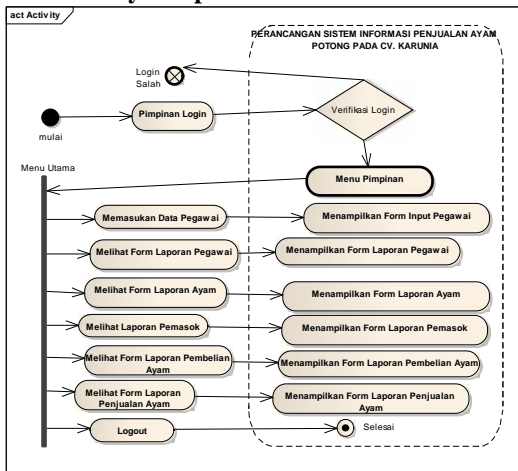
act Activity

PERANCANGAN SISTEM INFORMASI PENJUALAN AYAM POTONG PADA CV. KARUNIA

Login Salah

mulai

Pimpinan Login

Verifikasi Login

Menu Utama

Menu Pimpinan

Memasukan Data Pegawai

Menampilkan Form Input Pegawai

Melihat Form Laporan Pegawai

Menampilkan Form Laporan Pegawai

Melihat Form Laporan Ayam

Menampilkan Form Laporan Ayam

Melihat Laporan Pemasok

Menampilkan Form Laporan Pemasok

Melihat Form Laporan Pembelian Ayam

Menampilkan Form Laporan Pembelian Ayam

Melihat Form Laporan Penjualan Ayam

Menampilkan Form Laporan Penjualan Ayam

Logout

Selesai